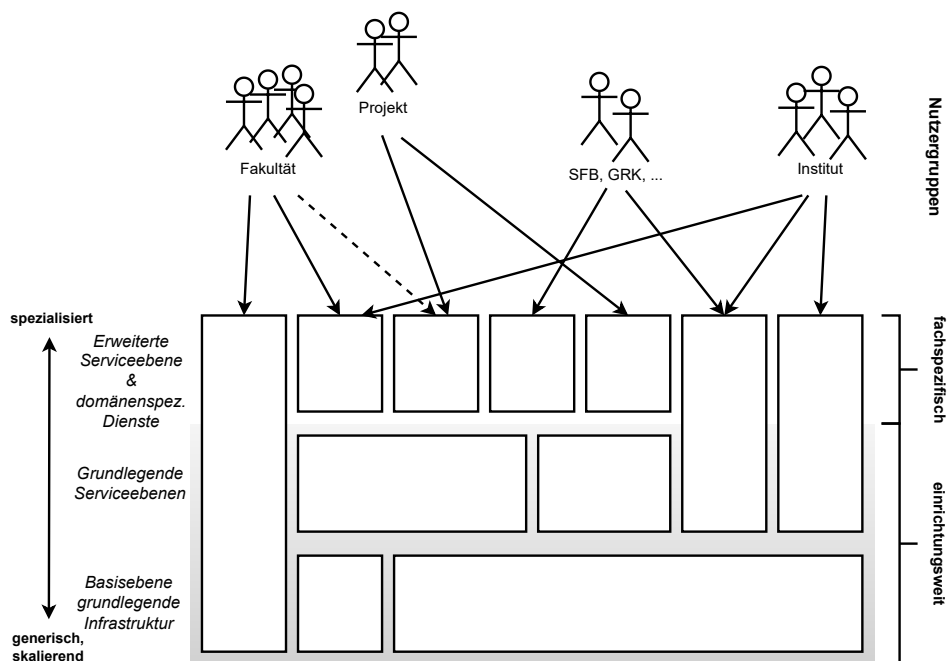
Projekt

Fakultät

SFB, GRK, ...

Institut

Nutzergruppen

spezialisiert

Erweiterte Serviceebene & domänenspez. Dienste

Grundlegende Serviceebenen

Basisebene grundlegende Infrastruktur

generisch, skalierend

fachspezifisch

einrichtungsweit